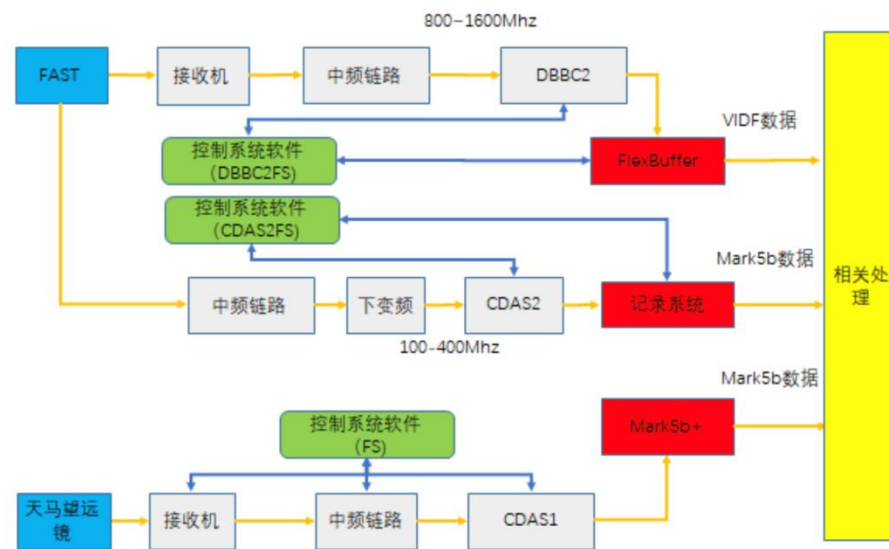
800−1600Mhz

FAST

接收机

中频链路

DBBC2

VIDF数据

控制系统软件
(DBBC2FS)

FlexBuffer

控制系统软件
(CDAS2FS)

Mark5b数据

中频链路

下变频

CDAS2

记录系统

100-400Mhz

Mark5b数据

控制系统软件
(FS)

Mark5b+

天马望远镜

接收机

中频链路

CDAS1

相关处理